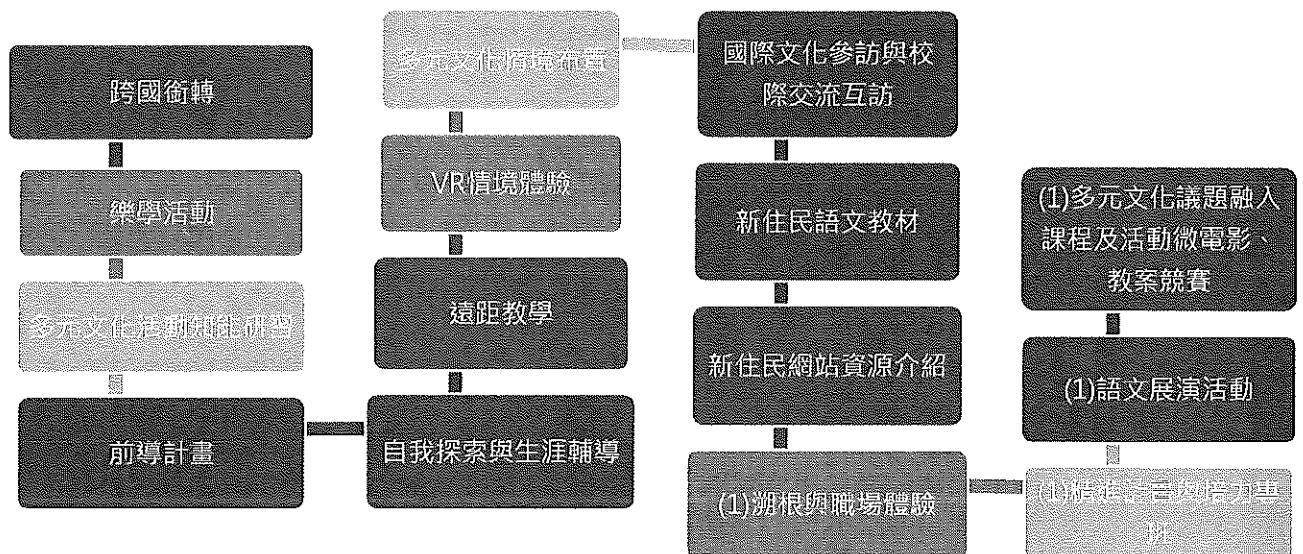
跨國銜轉

樂學活動

多元文化活動知能研習

前導計畫

多元文化情境布置

VR情境體驗

遠距教學

自我探索與生涯輔導

國際文化參訪與校際交流互訪

新住民語文教材

新住民網站資源介紹

(1)溯根與職場體驗

(1)多元文化議題融入課程及活動微電影、教案競賽

(1)語文展演活動

(1)精進語言與培力專班